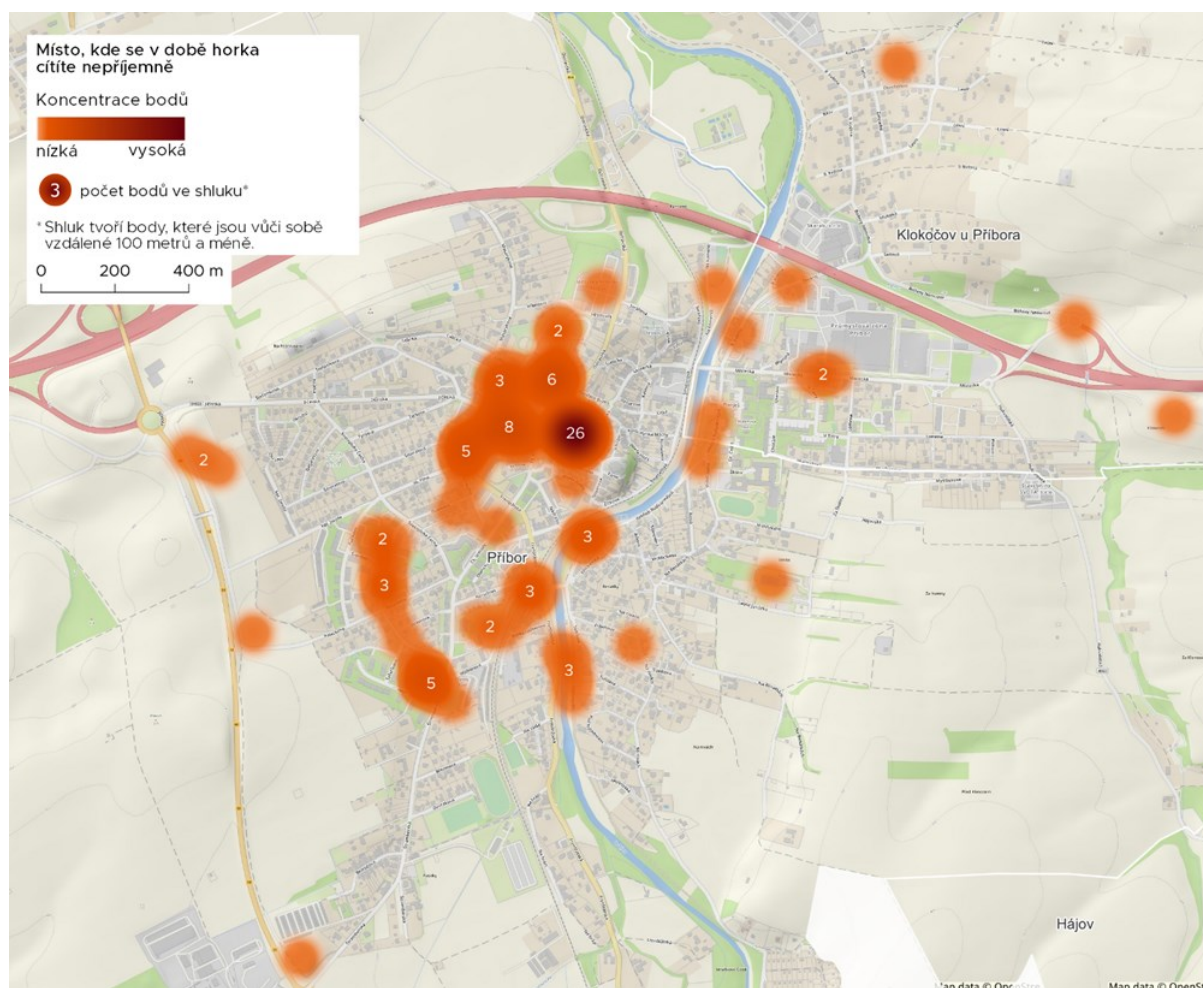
Místo, kde se v době horka cítíte nepříjemně

Koncentrace bodů

nízká vysoká

3 počet bodů ve shluku*

* Shluk tvoří body, které jsou vůči sobě vzdálené 100 metrů a méně.

0 200 400 m

Klokočov u Příbora

2

3

6

8

26

5

2

2

2

3

2

3

3

2

5

3

Příbor

Hájov

Map data © Ope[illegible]

Map data © OpenS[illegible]